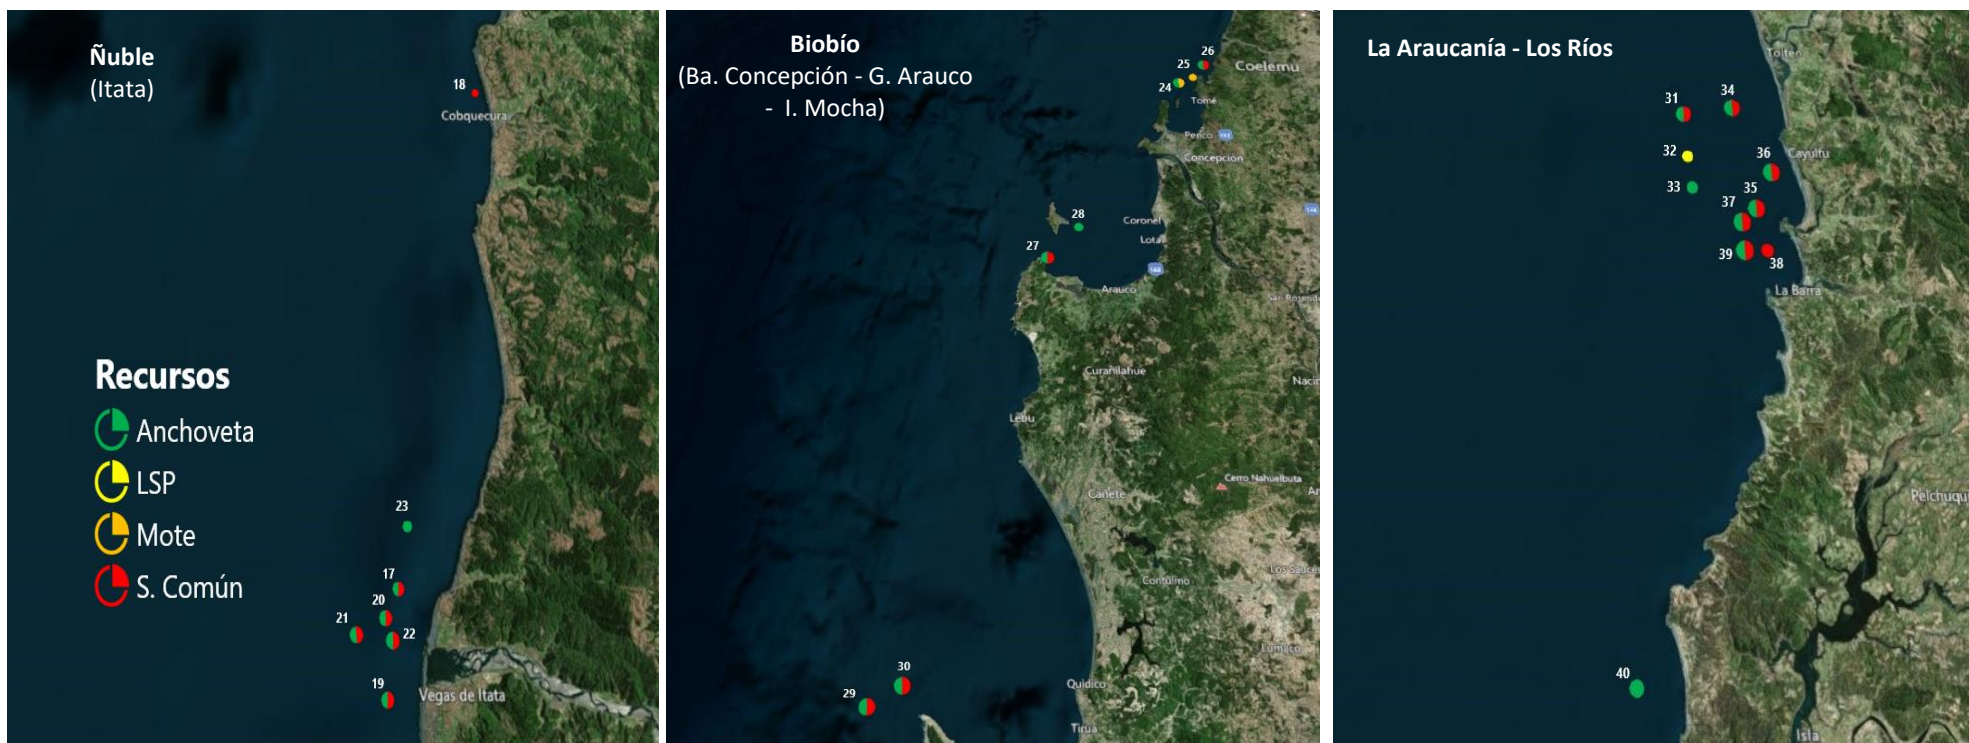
Ñuble
(Itata)

18
Cobquecura

Recursos
Anchoveta
LSP
Mote
S. Común

23
17
20
21
22
19
Vegas de Itata

Biobío
(Ba. Concepción - G. Arauco - I. Mocha)

26
25
24
Coelemu
Tomé
Penco
Concepción
28
Coronel
Lota
27
Arauco
San Rosendo
Curanilahue
Nacim
Lebu
Cerro Nahuelbuta
Cañete
Contulmo
Los Sauces
Lumaco
Quidico
30
29
Tirúa

La Araucanía - Los Ríos

Toltén
31
34
32
36
Cayulfu
33
35
37
39
38
La Barra
Pelchuqui
40
Isla